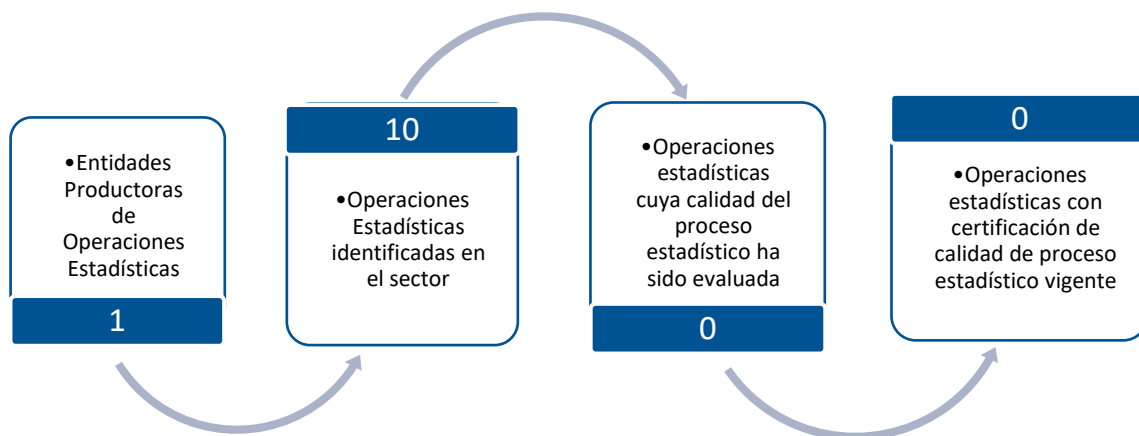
•Entidades Productoras de Operaciones Estadísticas

1

10

•Operaciones Estadísticas identificadas en el sector

•Operaciones estadísticas cuya calidad del proceso estadístico ha sido evaluada

0

0

•Operaciones estadísticas con certificación de calidad de proceso estadístico vigente